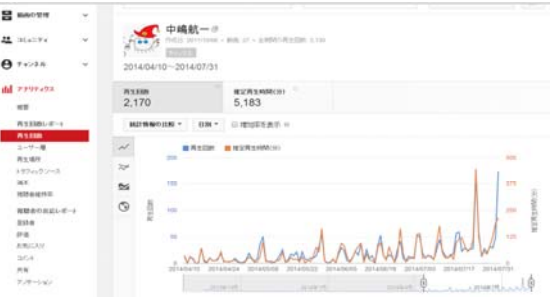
動画の管理
コミュニティ
チャンネル
アナリティクス
概要
再生回数レポート
再生回数
ユーザー層
再生場所
トラフィックソース
端末
視聴者維持率
視聴者の反応レポート
高評価
評価
お気に入り
コメント
共有
アノテーション

中嶋航一
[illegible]
2014/04/10 – 2014/07/31

再生回数
2,170
推定再生時間(分)
5,183

統計情報の比較
日別
増加傾向を表示

再生回数
推定再生時間(分)

150
100
50
375
250
125

再生回数
推定再生時間(分)

2014/04/10
2014/04/24
2014/05/08
2014/05/22
2014/06/05
2014/06/19
2014/07/03
2014/07/17
2014/07/31